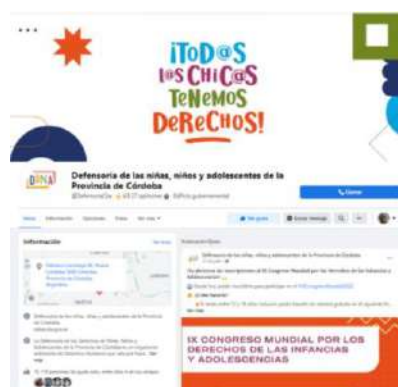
¡TOD@S L@S CHIC@S TENEMOS DERECHOS!

DINA

Defensoría de las niñas, niños y adolescentes de la Provincia de Córdoba

@DefensoriaCba · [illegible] · Sitio gubernamental

Llamar

Información

Defensoría de las niñas, niños y adolescentes de la Provincia de Córdoba

IX CONGRESO MUNDIAL POR LOS DERECHOS DE LAS INFANCIAS Y ADOLESCENCIAS